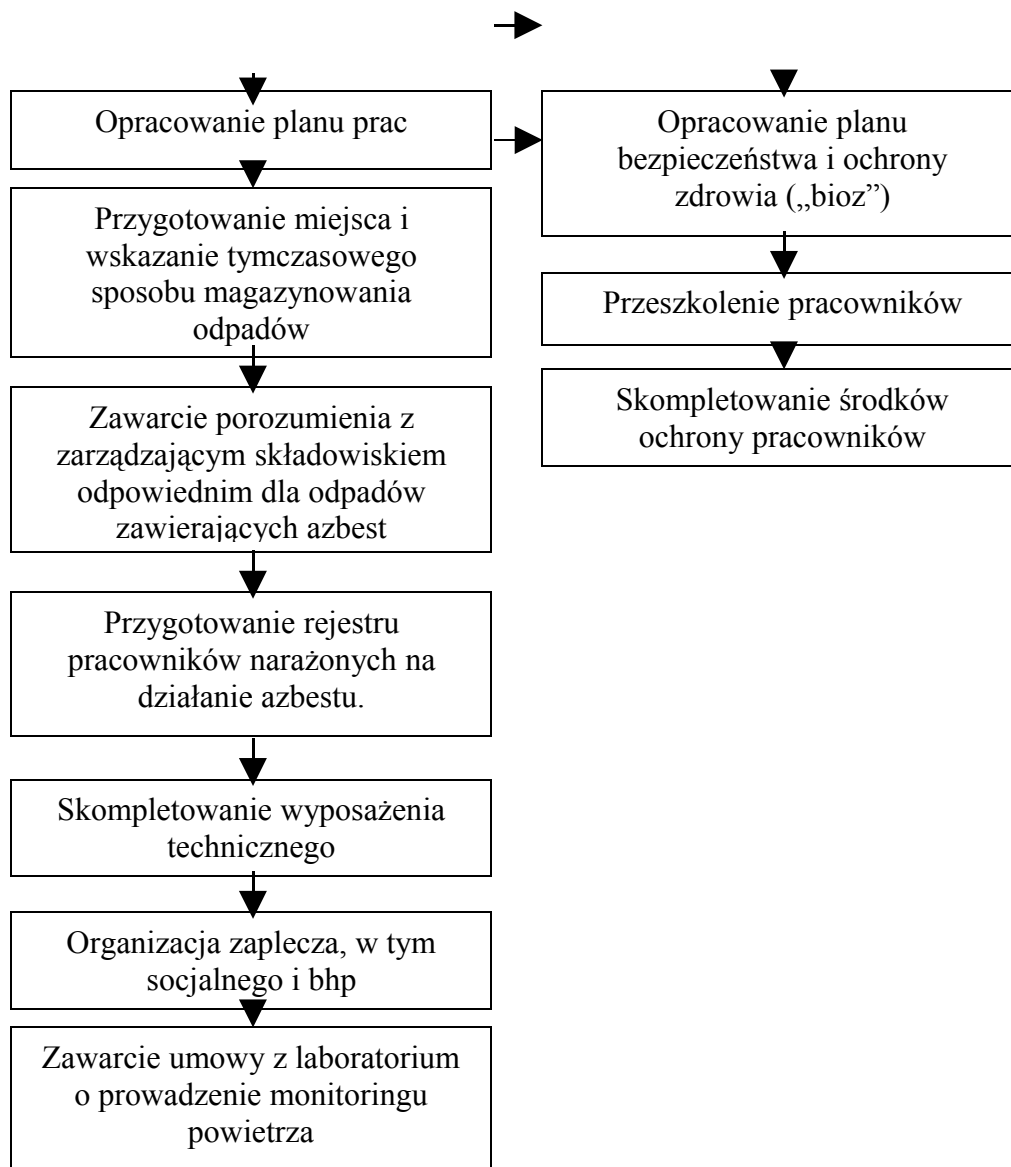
Opracowanie planu prac

Przygotowanie miejsca i wskazanie tymczasowego sposobu magazynowania odpadów

Zawarcie porozumienia z zarządzającym składowiskiem odpowiednim dla odpadów zawierających azbest

Przygotowanie rejestru pracowników narażonych na działanie azbestu.

Skompletowanie wyposażenia technicznego

Organizacja zaplecza, w tym socjalnego i bhp

Zawarcie umowy z laboratorium o prowadzenie monitoringu powietrza

Opracowanie planu bezpieczeństwa i ochrony zdrowia („bioz")

Przeszkolenie pracowników

Skompletowanie środków ochrony pracowników